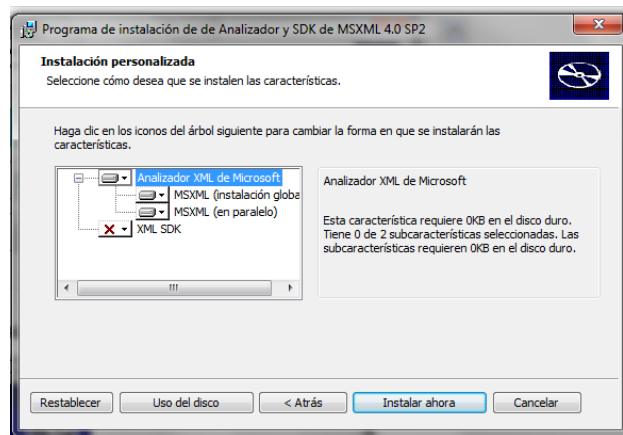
Programa de instalación de de Analizador y SDK de MSXML 4.0 SP2

Instalación personalizada
Seleccione cómo desea que se instalen las características.

Haga clic en los iconos del árbol siguiente para cambiar la forma en que se instalarán las características.

Analizador XML de Microsoft
MSXML (instalación globa
MSXML (en paralelo)
XML SDK

Analizador XML de Microsoft

Esta característica requiere 0KB en el disco duro. Tiene 0 de 2 subcaracterísticas seleccionadas. Las subcaracterísticas requieren 0KB en el disco duro.

Restablecer
Uso del disco
< Atrás
Instalar ahora
Cancelar